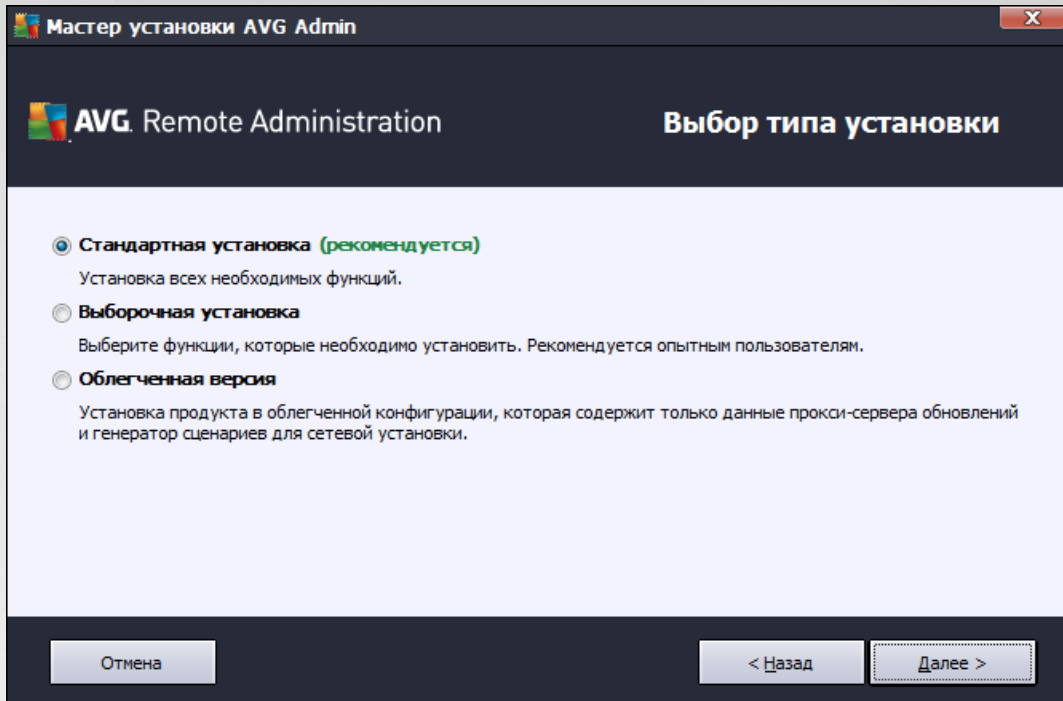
Мастер установки AVG Admin

AVG. Remote Administration

Выбор типа установки

Стандартная установка (рекомендуется)

Установка всех необходимых функций.

Выборочная установка

Выберите функции, которые необходимо установить. Рекомендуется опытным пользователям.

Облегченная версия

Установка продукта в облегченной конфигурации, которая содержит только данные прокси-сервера обновлений и генератор сценариев для сетевой установки.

Отмена

< Назад

Далее >